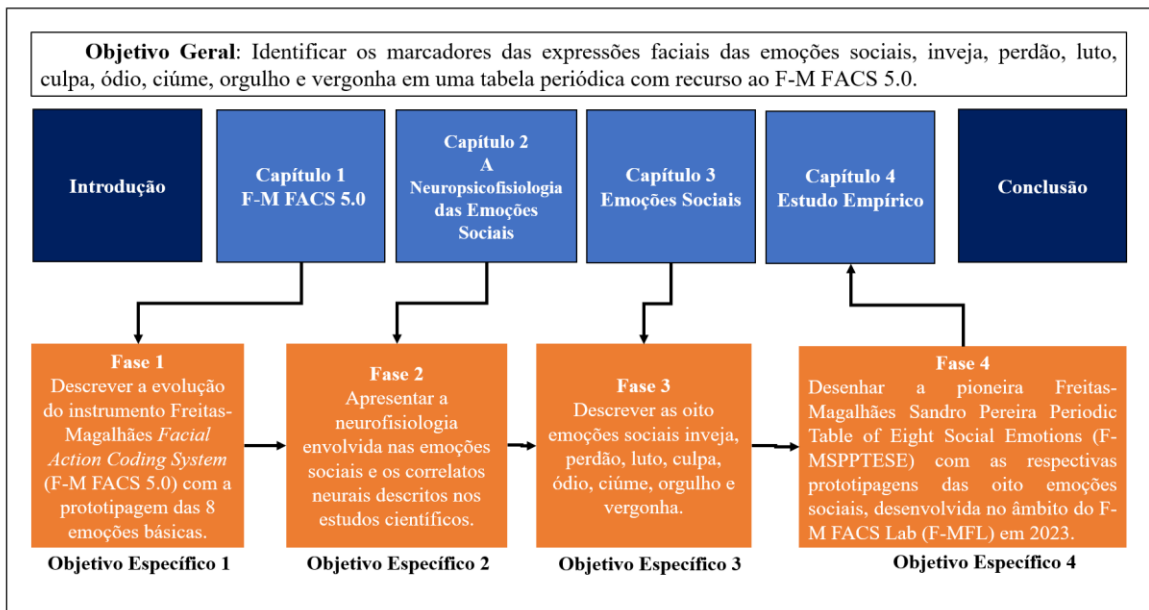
**Objetivo Geral**: Identificar os marcadores das expressões faciais das emoções sociais, inveja, perdão, luto, culpa, ódio, ciúme, orgulho e vergonha em uma tabela periódica com recurso ao F-M FACS 5.0.

Introdução

Capítulo 1
F-M FACS 5.0

Capítulo 2
A
Neuropsicofisiologia das Emoções Sociais

Capítulo 3
Emoções Sociais

Capítulo 4
Estudo Empírico

Conclusão

Fase 1
Descrever a evolução do instrumento Freitas-Magalhães *Facial Action Coding System* (F-M FACS 5.0) com a prototipagem das 8 emoções básicas.

Objetivo Específico 1

Fase 2
Apresentar a neurofisiologia envolvida nas emoções sociais e os correlatos neurais descritos nos estudos científicos.

Objetivo Específico 2

Fase 3
Descrever as oito emoções sociais inveja, perdão, luto, culpa, ódio, ciúme, orgulho e vergonha.

Objetivo Específico 3

Fase 4
Desenhar a pioneira Freitas-Magalhães Sandro Pereira Periodic Table of Eight Social Emotions (F-MSPPTESE) com as respectivas prototipagens das oito emoções sociais, desenvolvida no âmbito do F-M FACS Lab (F-MFL) em 2023.

Objetivo Específico 4